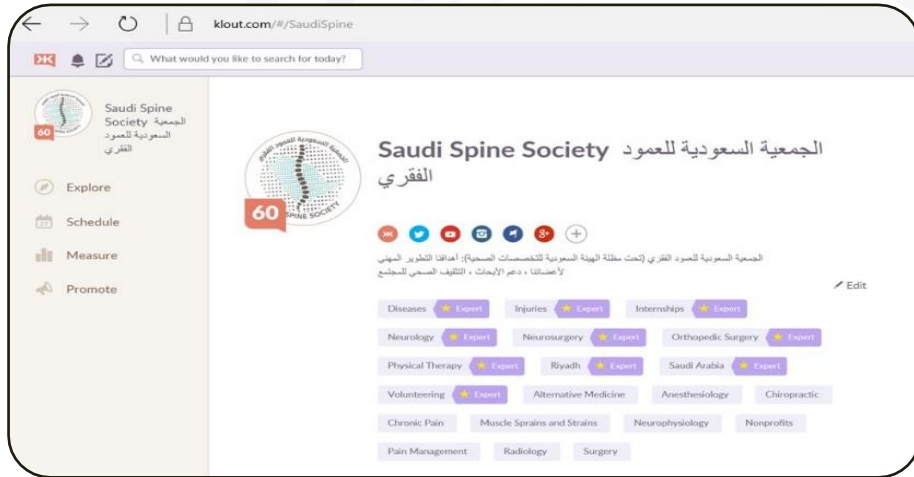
klout.com/#/SaudiSpine

What would you like to search for today?

Saudi Spine Society الجمعية السعودية للعمود الفقري

60

Explore

Schedule

Measure

Promote

SPINE SOCIETY

60

Saudi Spine Society الجمعية السعودية للعمود الفقري

الجمعية السعودية للعمود الفقري (تحت مظلة الهيئة السعودية للتخصصات الصحية): أهدافنا التطوير المهني لأعضائنا ، دعم الأبحاث ، التثقيف الصحي للمجتمع

Edit

Diseases Expert
Injuries Expert
Internships Expert
Neurology Expert
Neurosurgery Expert
Orthopedic Surgery Expert
Physical Therapy Expert
Riyadh Expert
Saudi Arabia Expert
Volunteering Expert
Alternative Medicine
Anesthesiology
Chiropractic
Chronic Pain
Muscle Sprains and Strains
Neurophysiology
Nonprofits
Pain Management
Radiology
Surgery